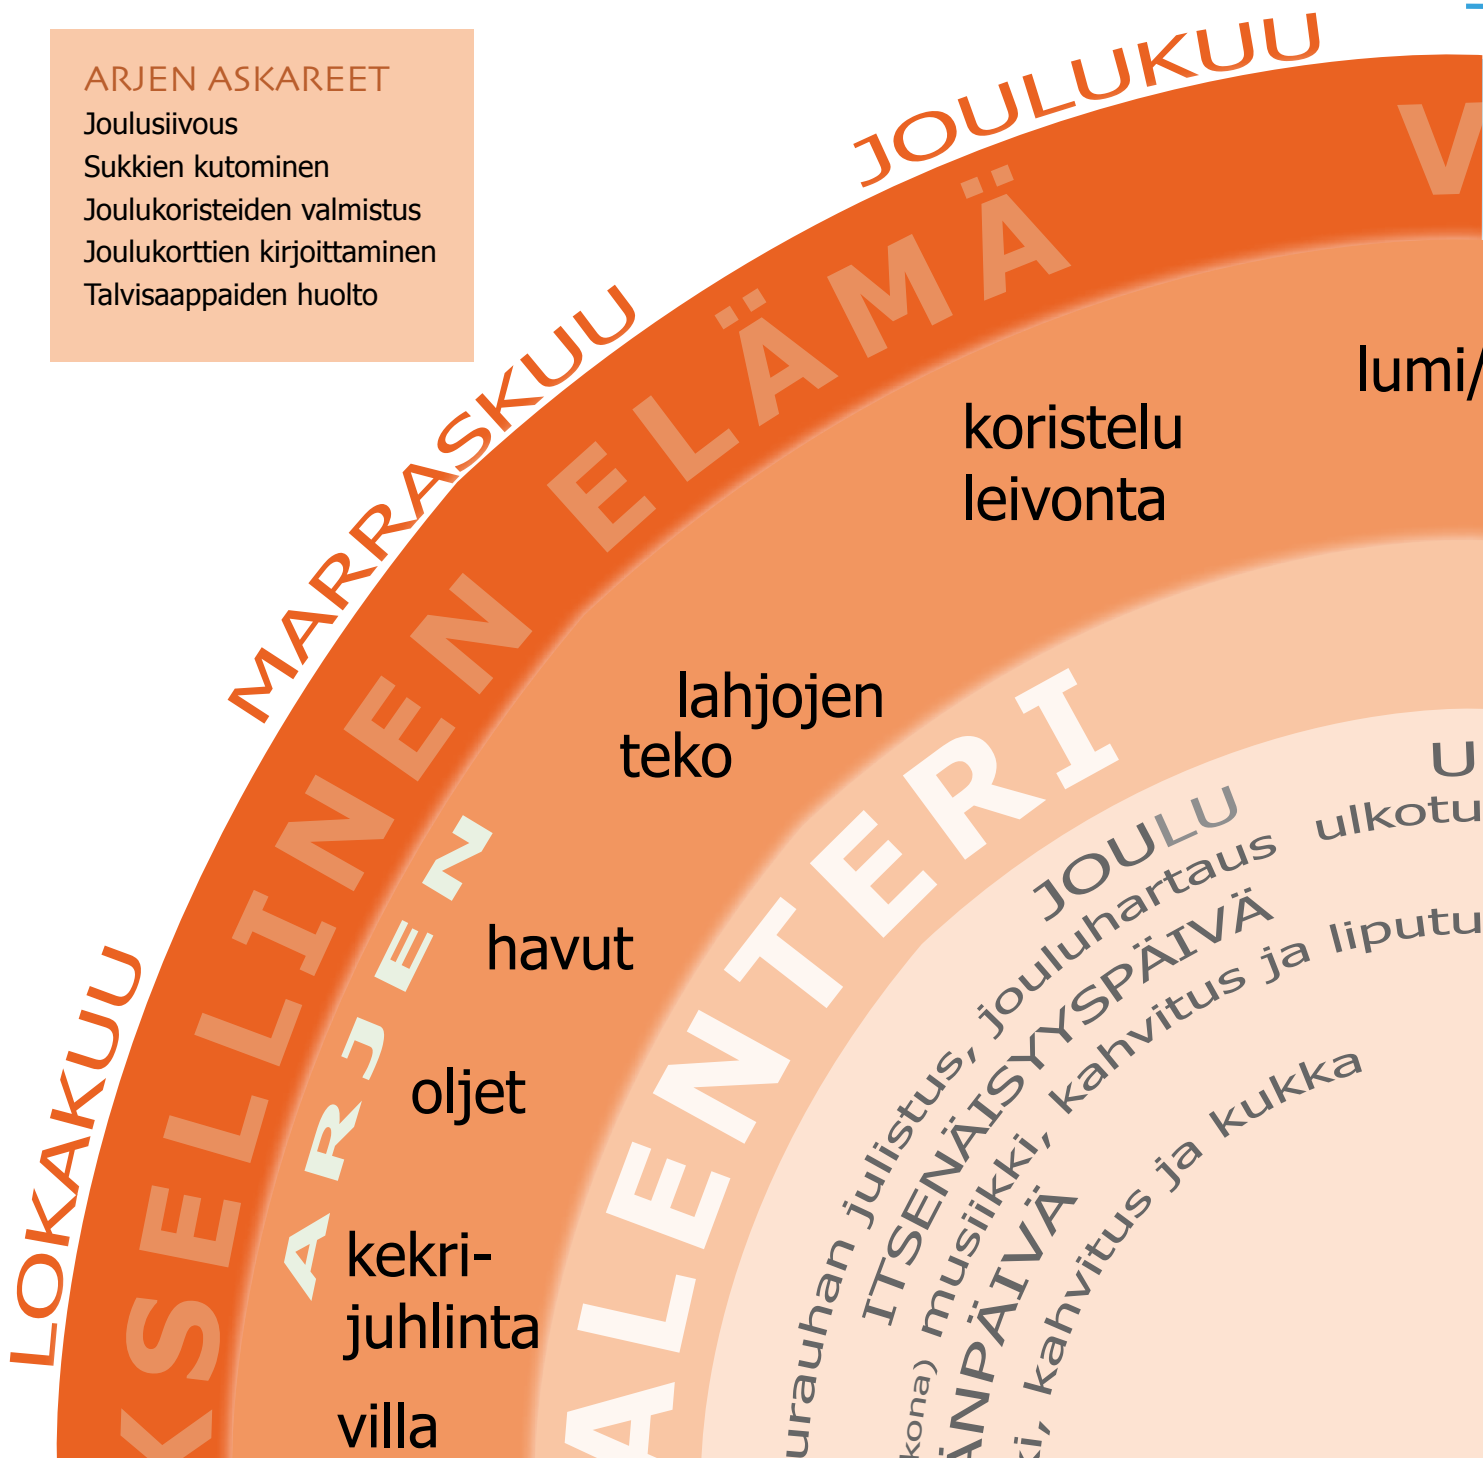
ARJEN ASKAREET
Joulusiivous
Sukkien kutominen
Joulukoristeiden valmistus
Joulukorttien kirjoittaminen
Talvisaappaiden huolto

JOULUKUU
MARRASKUU
LOKAKUU
V
KSELLINEN ELÄMÄ
ARJEN
ALENTERI
lumi/
koristelu
leivonta
lahjojen teko
havut
oljet
kekri-juhlinta
villa
U
JOULU
ulkotu
urauhan julistus, jouluhartaus
ITSENÄISYYSPÄIVÄ
kona) musiikki, kahvitus ja liputu
ÄNPÄIVÄ
ki, kahvitus ja kukka